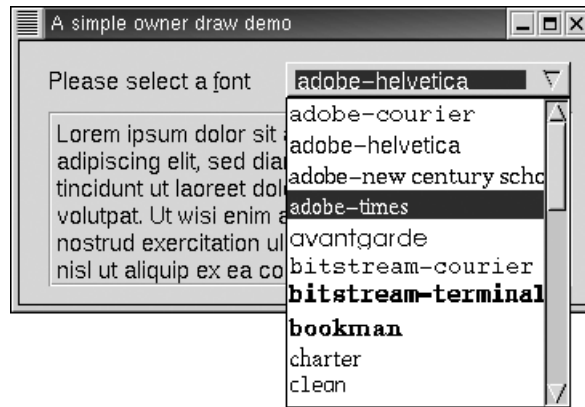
A simple owner draw demo

Please select a font

adobe-helvetica

adobe-courier
adobe-helvetica
adobe-new century scho
adobe-times
avantgarde
bitstream-courier
**bitstream-terminal**
**bookman**
charter
clean

Lorem ipsum dolor sit a
adipiscing elit, sed dia
tincidunt ut laoreet dol
volutpat. Ut wisi enim a
nostrud exercitation ul
nisl ut aliquip ex ea co